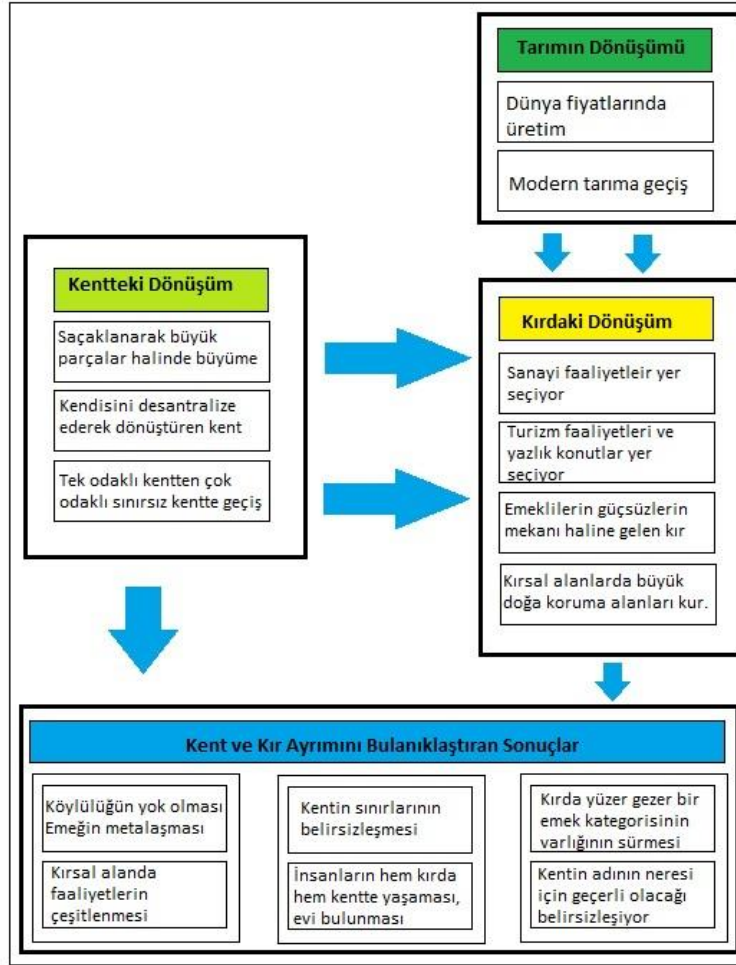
Tarımın Dönüşümü

Dünya fiyatlarında üretim

Modern tarıma geçiş

Kentteki Dönüşüm

Saçaklanarak büyük parçalar halinde büyüme

Kendisini desantralize ederek dönüştüren kent

Tek odaklı kentten çok odaklı sınırsız kentte geçiş

Kırdaki Dönüşüm

Sanayi faaliyetleir yer seçiyor

Turizm faaliyetleri ve yazlık konutlar yer seçiyor

Emeklilerin güçsüzlerin mekanı haline gelen kır

Kırsal alanlarda büyük doğa koruma alanları kur.

Kent ve Kır Ayrımını Bulanıklaştıran Sonuçlar

Köylülüğün yok olması Emeğin metalaşması

Kırsal alanda faaliyetlerin çeşitlenmesi

Kentin sınırlarının belirsizleşmesi

İnsanların hem kırda hem kentte yaşaması, evi bulunması

Kırda yüzer gezer bir emek kategorisinin varlığının sürmesi

Kentin adının neresi için geçerli olacağı belirsizleşiyor